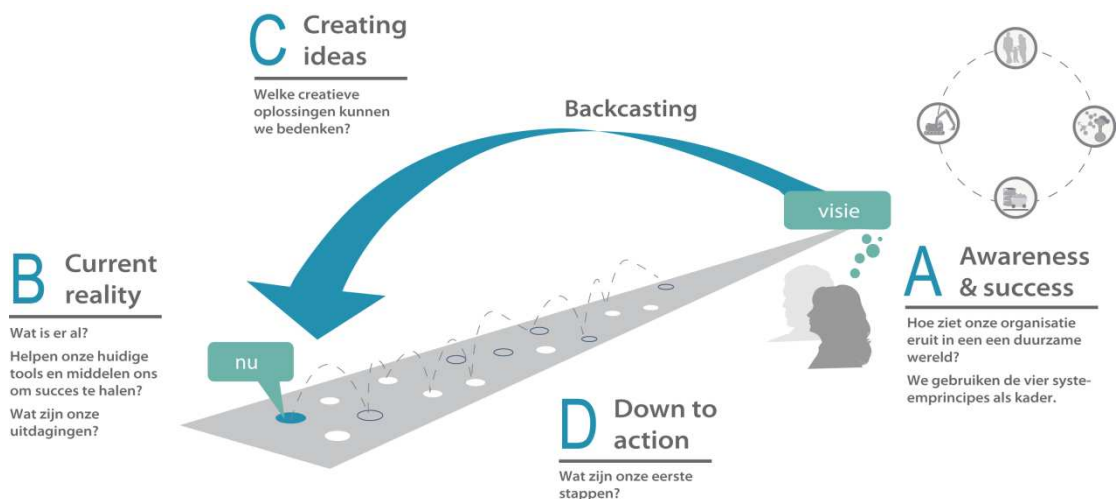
C Creating ideas

Welke creatieve oplossingen kunnen we bedenken?

Backcasting

visie

B Current reality

Wat is er al?

Helpen onze huidige tools en middelen ons om succes te halen?

Wat zijn onze uitdagingen?

nu

A Awareness & success

Hoe ziet onze organisatie eruit in een een duurzame wereld?

We gebruiken de vier systeemprincipes als kader.

D Down to action

Wat zijn onze eerste stappen?